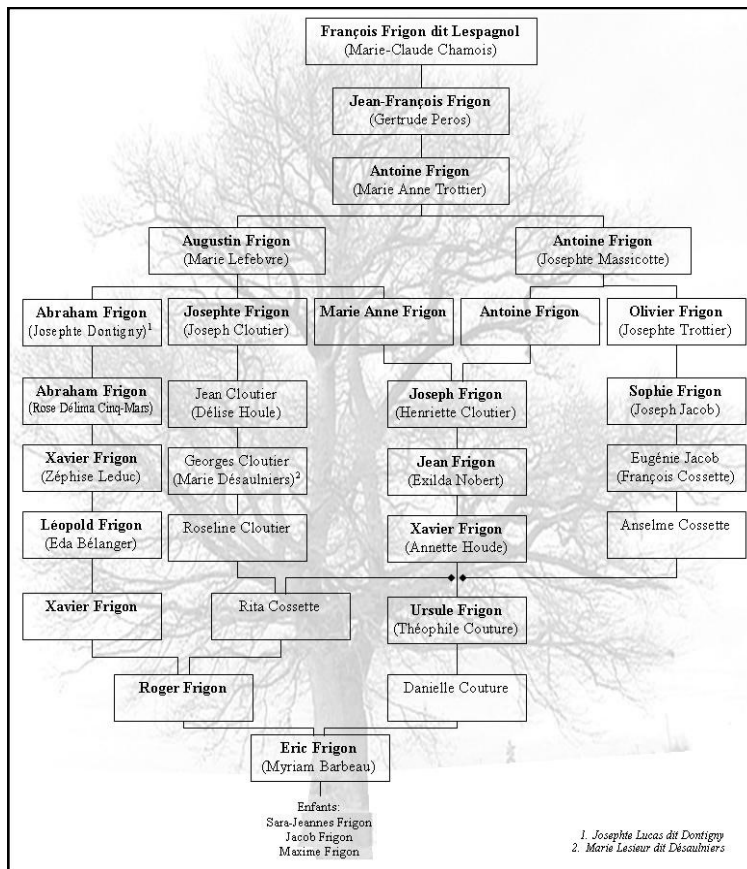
François Frigon dit Lespagnol
(Marie-Claude Chamois)

Jean-François Frigon
(Gertrude Peros)

Antoine Frigon
(Marie Anne Trottier)

Augustin Frigon
(Marie Lefebvre)

Antoine Frigon
(Josephte Massicotte)

Abraham Frigon
(Josephte Dontigny)$^1$

Josephte Frigon
(Joseph Cloutier)

Marie Anne Frigon

Antoine Frigon

Olivier Frigon
(Josephte Trottier)

Abraham Frigon
(Rose Délima Cinq-Mars)

Jean Cloutier
(Délise Houle)

Joseph Frigon
(Henriette Cloutier)

Sophie Frigon
(Joseph Jacob)

Xavier Frigon
(Zéphise Leduc)

Georges Cloutier
(Marie Désaulniers)$^2$

Jean Frigon
(Exilda Nobert)

Eugénie Jacob
(François Cossette)

Léopold Frigon
(Eda Bélanger)

Roseline Cloutier

Xavier Frigon
(Annette Houde)

Anselme Cossette

Xavier Frigon

Rita Cossette

Ursule Frigon
(Théophile Couture)

Roger Frigon

Danielle Couture

Eric Frigon
(Myriam Barbeau)

Enfants:
Sara-Jeannes Frigon
Jacob Frigon
Maxime Frigon

1. Josephte Lucas dit Dontigny
2. Marie Lesieur dit Désaulniers